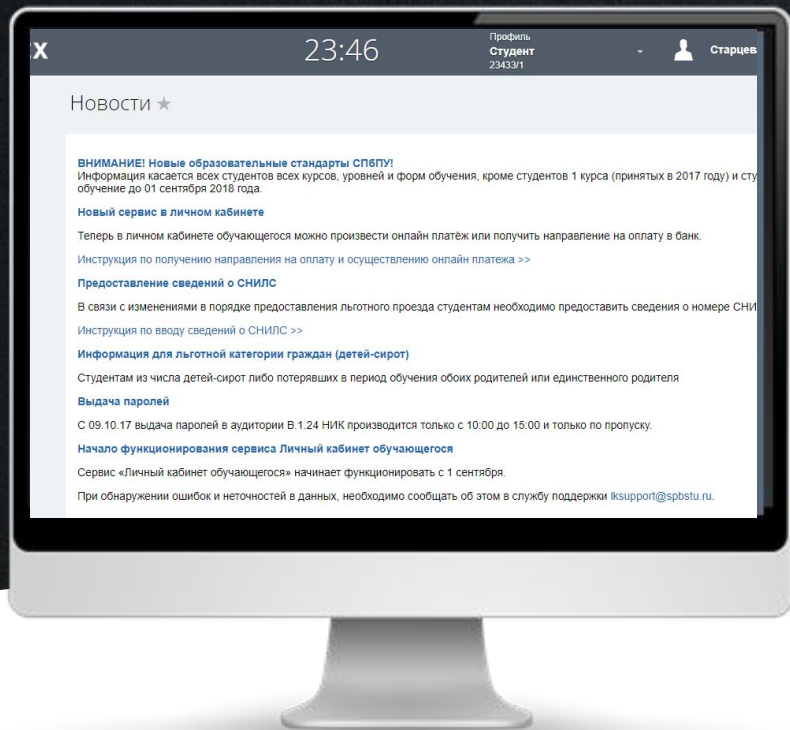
X

23:46

Профиль
Студент
23433/1

Старцев

Новости ★

ВНИМАНИЕ! Новые образовательные стандарты СПбПУ!
Информация касается всех студентов всех курсов, уровней и форм обучения, кроме студентов 1 курса (принятых в 2017 году) и сту обучение до 01 сентября 2018 года.

Новый сервис в личном кабинете

Теперь в личном кабинете обучающегося можно произвести онлайн платёж или получить направление на оплату в банк.

Инструкция по получению направления на оплату и осуществлению онлайн платежа >>

Предоставление сведений о СНИЛС

В связи с изменениями в порядке предоставления льготного проезда студентам необходимо предоставить сведения о номере СНИ

Инструкция по вводу сведений о СНИЛС >>

Информация для льготной категории граждан (детей-сирот)

Студентам из числа детей-сирот либо потерявших в период обучения обоих родителей или единственного родителя

Выдача паролей

С 09.10.17 выдача паролей в аудитории В.1.24 НИК производится только с 10:00 до 15:00 и только по пропуску.

Начало функционирования сервиса Личный кабинет обучающегося

Сервис «Личный кабинет обучающегося» начинает функционировать с 1 сентября.

При обнаружении ошибок и неточностей в данных, необходимо сообщать об этом в службу поддержки lksupport@spbstu.ru.